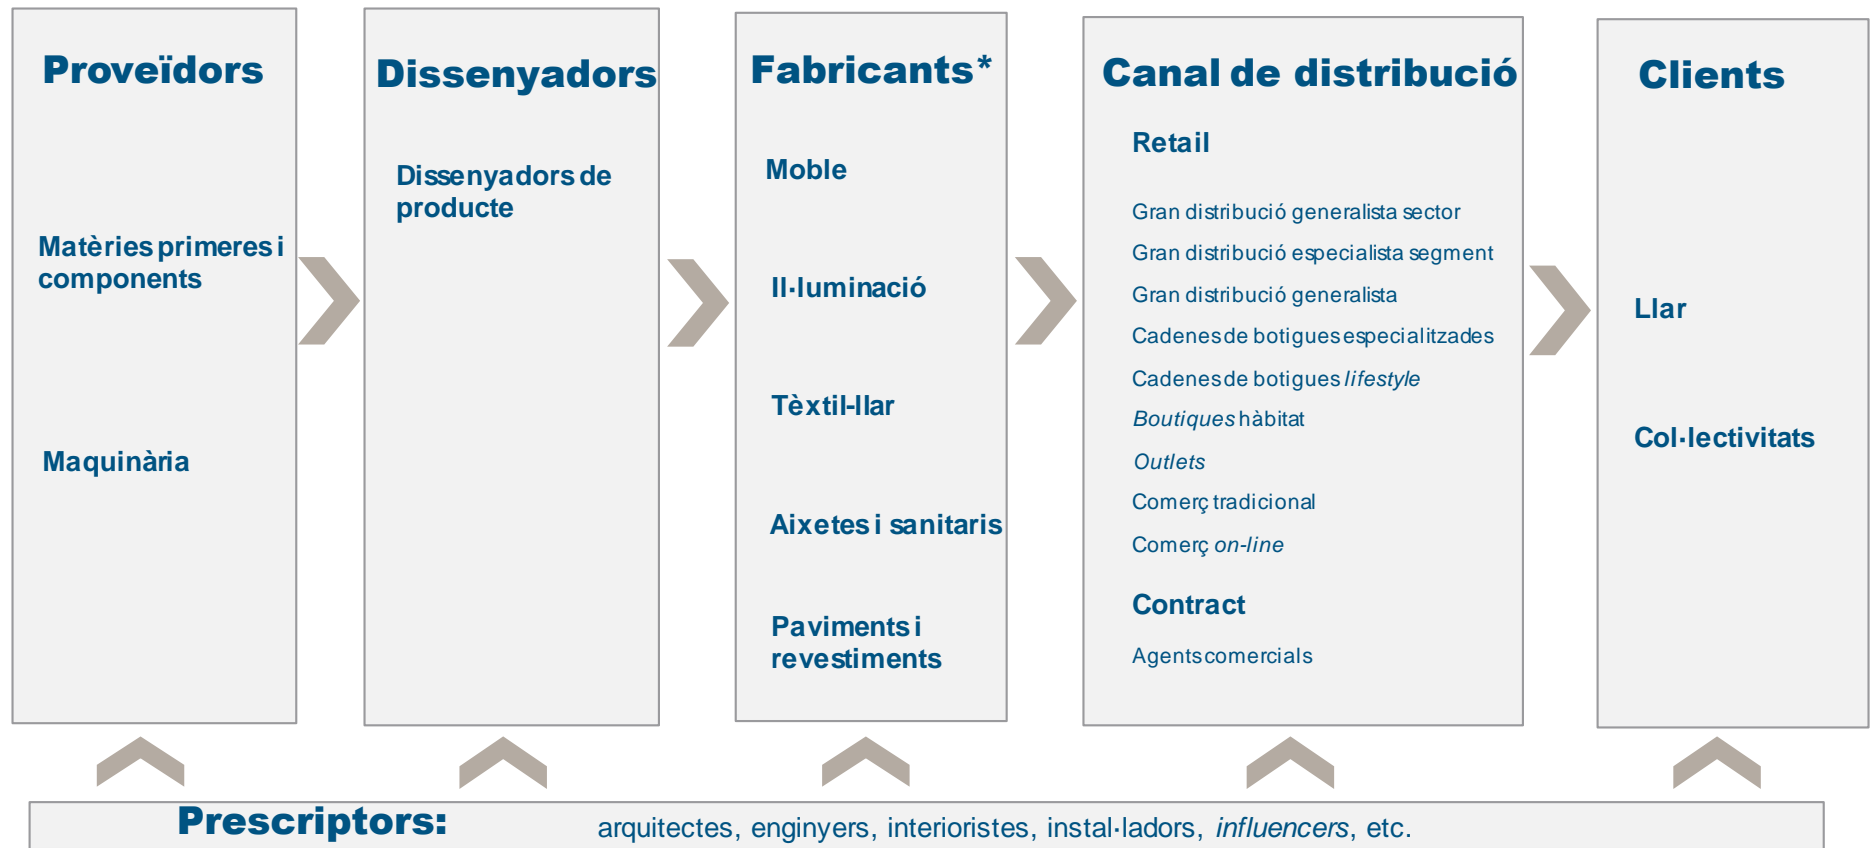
Proveïdors

Matèries primeres i components

Maquinària

Dissenyadors

Dissenyadors de producte

Fabricants*

Moble

Il·luminació

Tèxtil-llar

Aixetes i sanitaris

Paviments i revestiments

Canal de distribució

Retail

Gran distribució generalista sector

Gran distribució especialista segment

Gran distribució generalista

Cadenes de botigues especialitzades

Cadenes de botigues *lifestyle*

*Boutiques* hàbitat

*Outlets*

Comerç tradicional

Comerç *on-line*

Contract

Agents comercials

Clients

Llar

Col·lectivitats

Prescriptors: arquitectes, enginyers, interioristes, instal·ladors, *influencers*, etc.